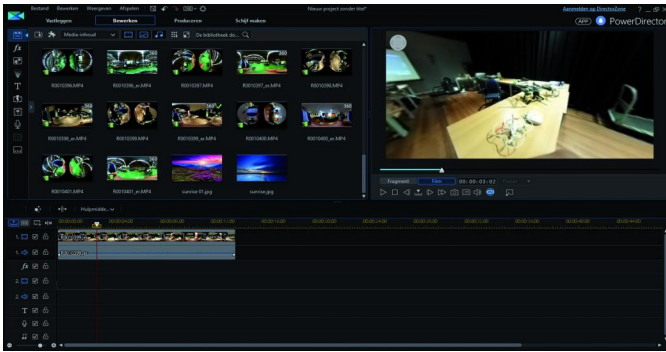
Bestand Bewerken Weergeven Afspelen

Nieuw project zonder titel*

Aanmelden op DirectorZone

APP PowerDirector

Vastleggen Bewerken Produceren Schijf maken

Media inhoud

De bibliotheek do...

R0010396.MP4 R0010396_er.MP4 R0010397.MP4 R0010397_er.MP4 R0010398.MP4

R0010398_er.MP4 R0010399.MP4 R0010399_er.MP4 R0010400.MP4 R0010400_er.MP4

R0010401.MP4 R0010401_er.MP4 sunrise 01.jpg sunrise.jpg

Fragment Film 00:00:03:07

Hulpmiddel...

1. 2. 3. 4.

T